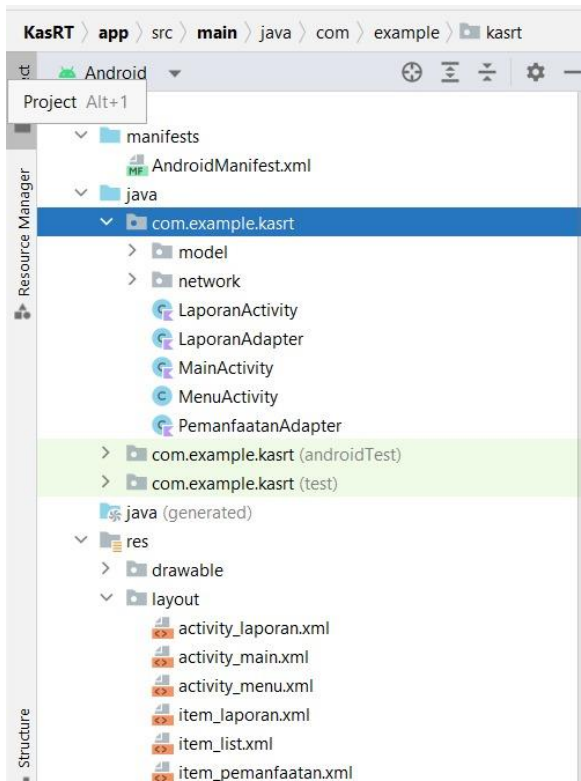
KasRT 〉 app 〉 src 〉 main 〉 java 〉 com 〉 example 〉 kasrt

ct

Android

Project Alt+1

manifests
MF AndroidManifest.xml
java
com.example.kasrt
model
network
LaporanActivity
LaporanAdapter
MainActivity
MenuActivity
PemanfaatanAdapter
com.example.kasrt (androidTest)
com.example.kasrt (test)
java (generated)
res
drawable
layout
activity_laporan.xml
activity_main.xml
activity_menu.xml
item_laporan.xml
item_list.xml
item_pemanfaatan.xml

Resource Manager

Structure